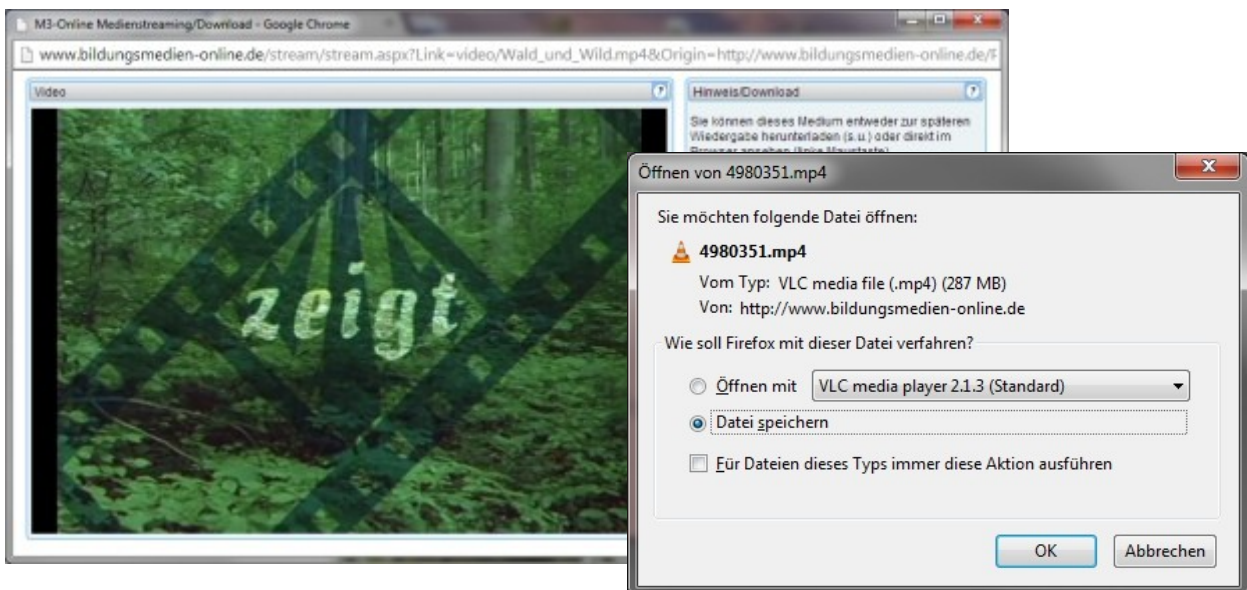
M3-Online Medienstreaming/Download - Google Chrome

www.bildungsmedien-online.de/stream/stream.aspx?Link=video/Wald_und_Wild.mp4&Origin=http://www.bildungsmedien-online.de/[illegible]

Video

zeigt

Hinweis/Download

Sie können dieses Medium entweder zur späteren Wiedergabe herunterladen (s.u.) oder direkt im Browser ansehen (linke Maustaste).

Öffnen von 4980351.mp4

Sie möchten folgende Datei öffnen:

4980351.mp4

Vom Typ: VLC media file (.mp4) (287 MB)

Von: http://www.bildungsmedien-online.de

Wie soll Firefox mit dieser Datei verfahren?

Öffnen mit VLC media player 2.1.3 (Standard)

Datei speichern

Für Dateien dieses Typs immer diese Aktion ausführen

OK

Abbrechen